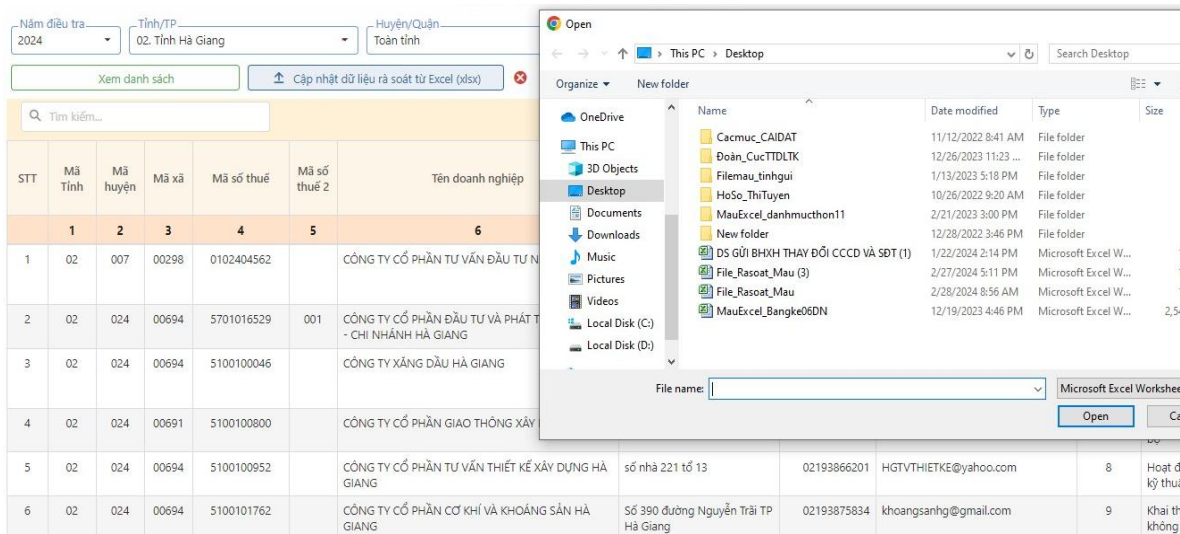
Năm điều tra
2024

Tỉnh/TP
02. Tỉnh Hà Giang

Huyện/Quận
Toàn tỉnh

Xem danh sách

Cập nhật dữ liệu rà soát từ Excel (xlsx)

Tìm kiếm...

| STT | Mã Tỉnh | Mã huyện | Mã xã | Mã số thuế | Mã số thuế 2 | Tên doanh nghiệp | | | | | |
|---|---|---|---|---|---|---|---|---|---|---|---|
| | 1 | 2 | 3 | 4 | 5 | 6 | | | | | |
| 1 | 02 | 007 | 00298 | 0102404562 | | CÔNG TY CỔ PHẦN TƯ VẤN ĐẦU TƯ N | | | | | |
| 2 | 02 | 024 | 00694 | 5701016529 | 001 | CÔNG TY CỔ PHẦN ĐẦU TƯ VÀ PHÁT T - CHI NHÁNH HÀ GIANG | | | | | |
| 3 | 02 | 024 | 00694 | 5100100046 | | CÔNG TY XĂNG DẦU HÀ GIANG | | | | | |
| 4 | 02 | 024 | 00691 | 5100100800 | | CÔNG TY CỔ PHẦN GIAO THÔNG XÂY | | | | | bộ |
| 5 | 02 | 024 | 00694 | 5100100952 | | CÔNG TY CỔ PHẦN TƯ VẤN THIẾT KẾ XÂY DỰNG HÀ GIANG | số nhà 221 tổ 13 | 02193866201 | HGTVTHIETKE@yahoo.com | 8 | Hoạt đ kỹ thuậ |
| 6 | 02 | 024 | 00694 | 5100101762 | | CÔNG TY CỔ PHẦN CƠ KHÍ VÀ KHOÁNG SẢN HÀ GIANG | Số 390 đường Nguyễn Trãi TP Hà Giang | 02193875834 | khoangsanhg@gmail.com | 9 | Khai th không |

Open

This PC > Desktop

Search Desktop

Organize ▾ New folder

OneDrive
This PC
3D Objects
Desktop
Documents
Downloads
Music
Pictures
Videos
Local Disk (C:)
Local Disk (D:)

| Name | Date modified | Type | Size |
|---|---|---|---|
| Cacmuc_CAIDAT | 11/12/2022 8:41 AM | File folder | |
| Đoàn_CucTTDLTK | 12/26/2023 11:23 ... | File folder | |
| Filemau_tinhgui | 1/13/2023 5:18 PM | File folder | |
| HoSo_ThiTuyen | 10/26/2022 9:20 AM | File folder | |
| MauExcel_danhmucthon11 | 2/21/2023 3:00 PM | File folder | |
| New folder | 12/28/2022 3:46 PM | File folder | |
| DS GỬI BHXH THAY ĐỔI CCCD VÀ SĐT (1) | 1/22/2024 2:14 PM | Microsoft Excel W... | |
| File_Rasoat_Mau (3) | 2/27/2024 5:11 PM | Microsoft Excel W... | |
| File_Rasoat_Mau | 2/28/2024 8:56 AM | Microsoft Excel W... | |
| MauExcel_Bangke06DN | 12/19/2023 4:46 PM | Microsoft Excel W... | 2,5 |

File name:

Microsoft Excel Workshee

Open

Ca